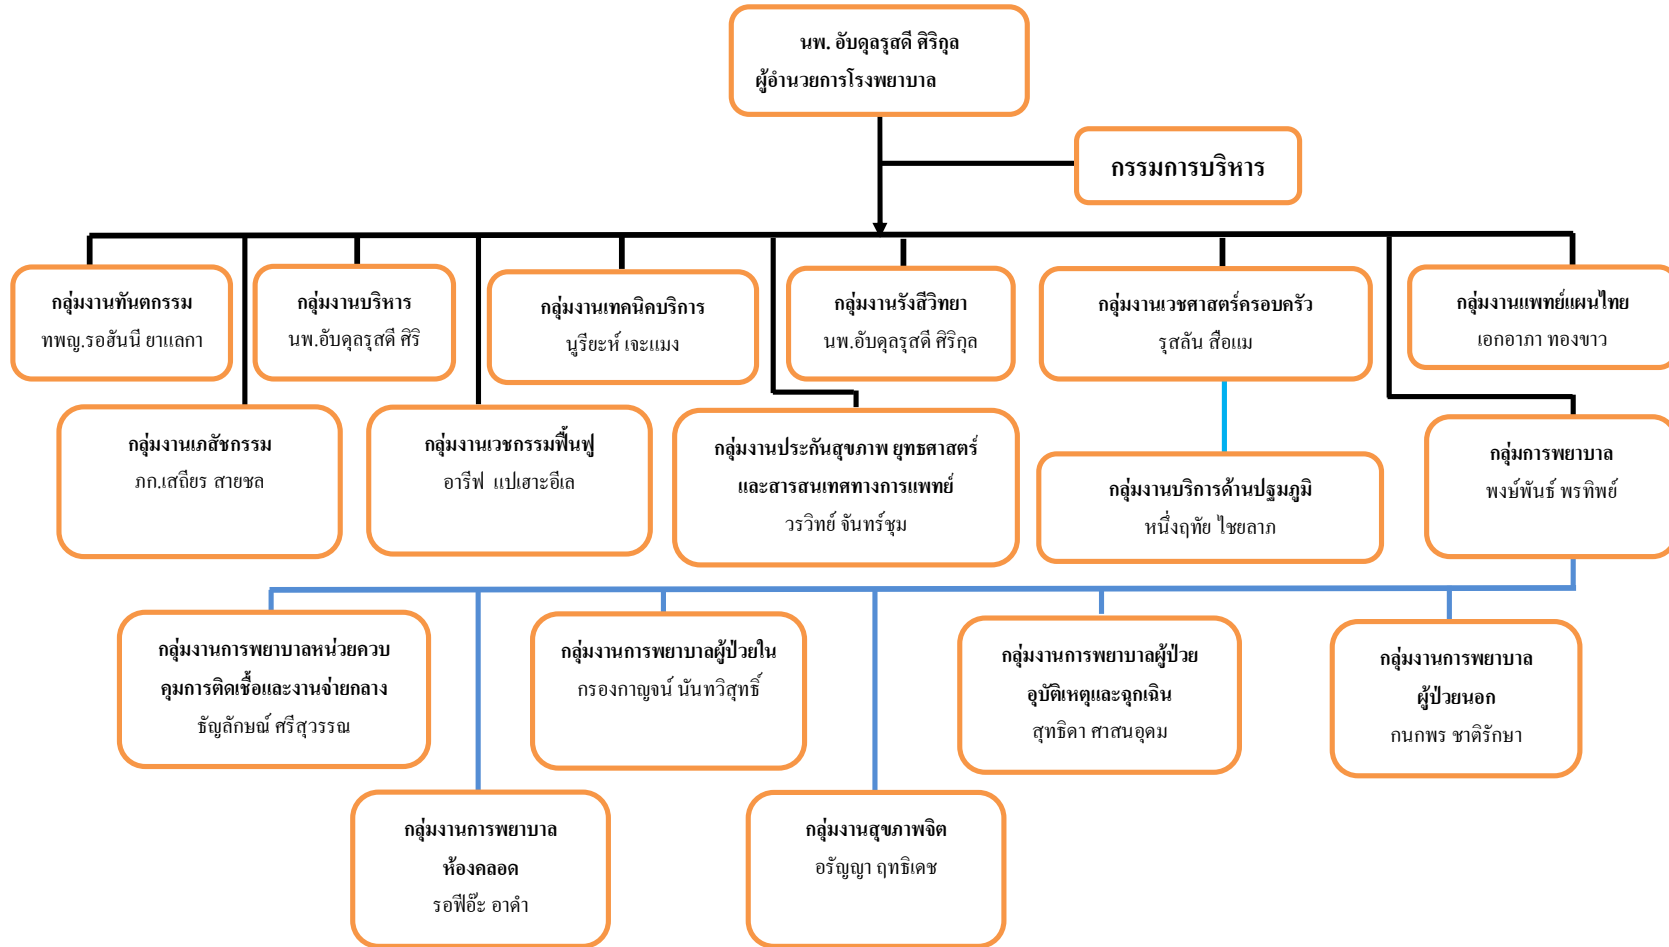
นพ. อับดุลรุสดี ศิริกุล
ผู้อำนวยการโรงพยาบาล

กรรมการบริหาร

กลุ่มงานทันตกรรม
ทพญ.รอฮันนี ยาแลกา

กลุ่มงานบริหาร
นพ.อับดุลรุสดี ศิริ

กลุ่มงานเทคนิคบริการ
นูรียะห์ เจะแมง

กลุ่มงานรังสีวิทยา
นพ.อับดุลรุสดี ศิริกุล

กลุ่มงานเวชศาสตร์ครอบครัว
รุสลัน สือแม

กลุ่มงานแพทย์แผนไทย
เอกอาภา ทองขาว

กลุ่มงานเภสัชกรรม
ภก.เสถียร สายชล

กลุ่มงานเวชกรรมฟื้นฟู
อารีฟ แปเฮาะอีเล

กลุ่มงานประกันสุขภาพ ยุทธศาสตร์
และสารสนเทศทางการแพทย์
วรวิทย์ จันทร์ชุม

กลุ่มงานบริการด้านปฐมภูมิ
หนึ่งฤทัย ไชยลาภ

กลุ่มการพยาบาล
พงษ์พันธ์ พรทิพย์

กลุ่มงานการพยาบาลหน่วยควบคุมการติดเชื้อและงานจ่ายกลาง
ธัญลักษณ์ ศรีสุวรรณ

กลุ่มงานการพยาบาลผู้ป่วยใน
กรองกาญจน์ นันทวิสุทธิ์

กลุ่มงานการพยาบาลผู้ป่วยอุบัติเหตุและฉุกเฉิน
สุทธิดา ศาสนอุดม

กลุ่มงานการพยาบาล
ผู้ป่วยนอก
กนกพร ชาติรักษา

กลุ่มงานการพยาบาล
ห้องคลอด
รอฟีอ๊ะ อาดำ

กลุ่มงานสุขภาพจิต
อรัญญา ฤทธิเดช